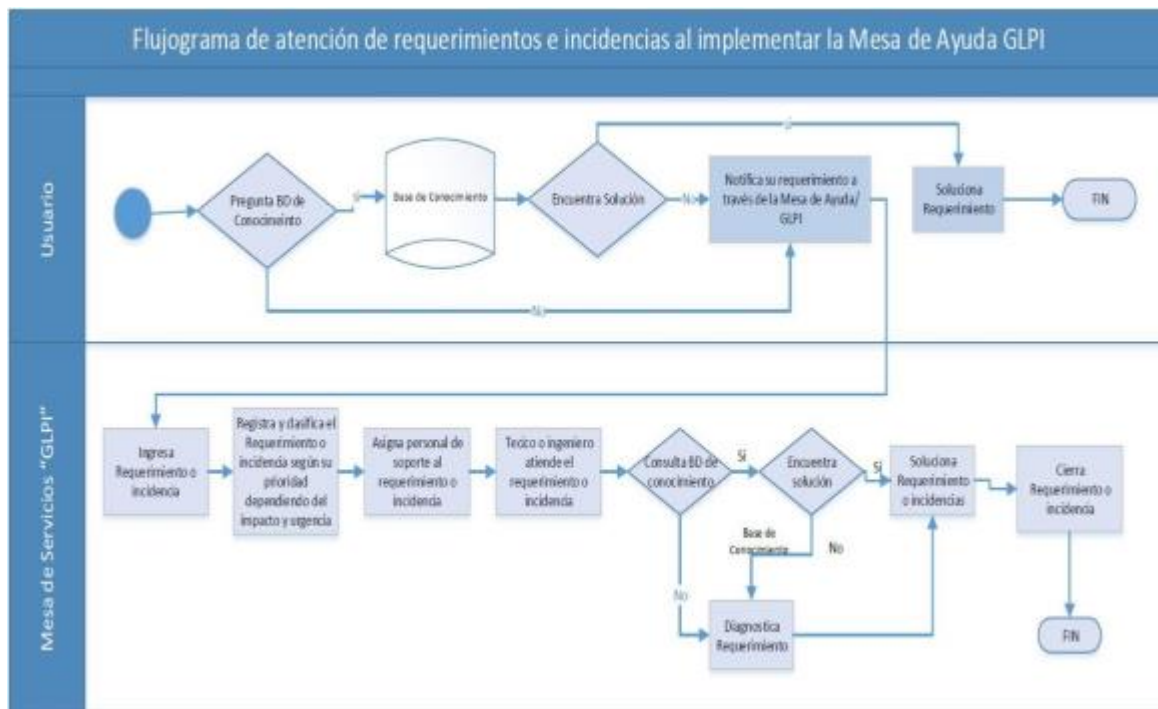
Flujograma de atención de requerimientos e incidencias al implementar la Mesa de Ayuda GLPI

Usuario

Pregunta BD de Conocimiento

Si

Base de Conocimiento

Encuentra Solución

No

Si

Notifica su requerimiento a través de la Mesa de Ayuda/ GLPI

Soluciona Requerimiento

FIN

No

Mesa de Servicios "GLPI"

Ingresa Requerimiento o incidencia

Registra y clasifica el Requerimiento o incidencia según su prioridad dependiendo del impacto y urgencia

Asigna personal de soporte al requerimiento o incidencia

Tecico o ingeniero atiende el requerimiento o incidencia

Consulta BD de conocimiento

Si

Encuentra solución

Si

Soluciona Requerimiento o incidencias

Cierra Requerimiento o incidencia

Base de Conocimiento

No

No

Diagnostica Requerimiento

FIN